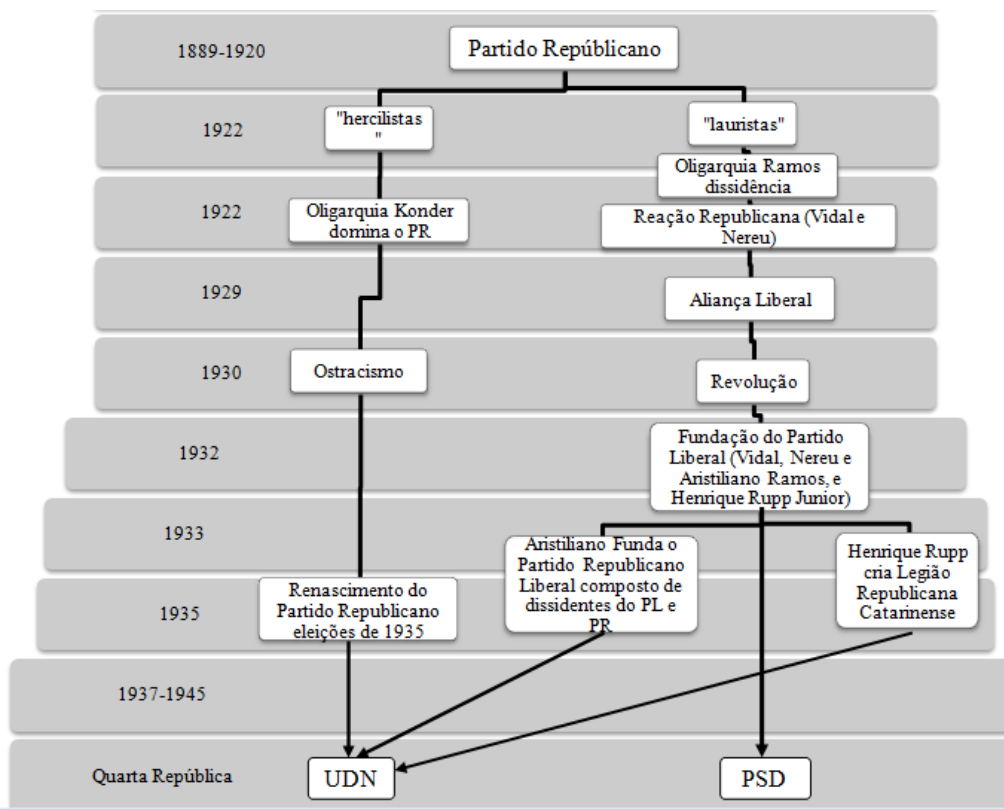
1889-1920

Partido Repúblicano

1922

"hercilistas "

"lauristas"

Oligarquia Ramos dissidência

1922

Oligarquia Konder domina o PR

Reação Republicana (Vidal e Nereu)

1929

Aliança Liberal

1930

Ostracismo

Revolução

1932

Fundação do Partido Liberal (Vidal, Nereu e Aristiliano Ramos, e Henrique Rupp Junior)

1933

Aristiliano Funda o Partido Republicano Liberal composto de dissidentes do PL e PR

Henrique Rupp cria Legião Republicana Catarinense

1935

Renascimento do Partido Republicano eleições de 1935

1937-1945

Quarta República

UDN

PSD